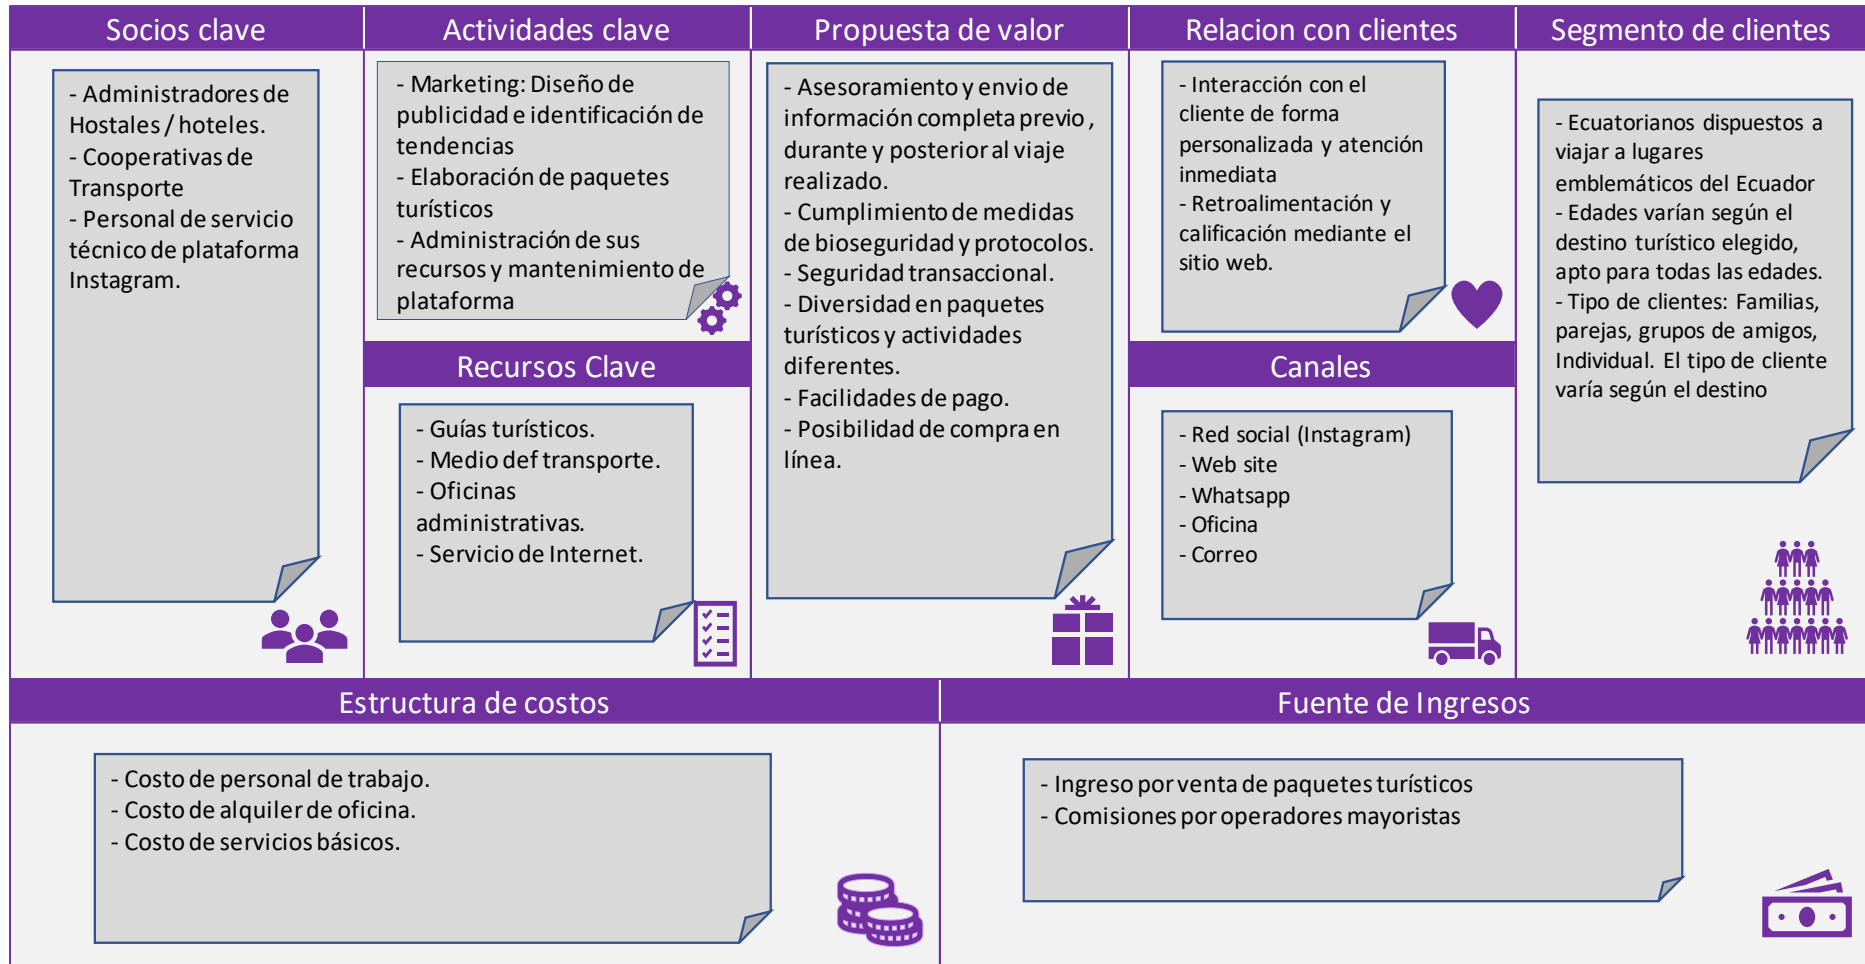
Socios clave

- Administradores de Hostales / hoteles.
- Cooperativas de Transporte
- Personal de servicio técnico de plataforma Instagram.

Actividades clave

- Marketing: Diseño de publicidad e identificación de tendencias
- Elaboración de paquetes turísticos
- Administración de sus recursos y mantenimiento de plataforma

Recursos Clave

- Guías turísticos.
- Medio def transporte.
- Oficinas administrativas.
- Servicio de Internet.

Propuesta de valor

- Asesoramiento y envio de información completa previo , durante y posterior al viaje realizado.
- Cumplimiento de medidas de bioseguridad y protocolos.
- Seguridad transaccional.
- Diversidad en paquetes turísticos y actividades diferentes.
- Facilidades de pago.
- Posibilidad de compra en línea.

Relacion con clientes

- Interacción con el cliente de forma personalizada y atención inmediata
- Retroalimentación y calificación mediante el sitio web.

Canales

- Red social (Instagram)
- Web site
- Whatsapp
- Oficina
- Correo

Segmento de clientes

- Ecuatorianos dispuestos a viajar a lugares emblemáticos del Ecuador
- Edades varían según el destino turístico elegido, apto para todas las edades.
- Tipo de clientes: Familias, parejas, grupos de amigos, Individual. El tipo de cliente varía según el destino

Estructura de costos

- Costo de personal de trabajo.
- Costo de alquiler de oficina.
- Costo de servicios básicos.

Fuente de Ingresos

- Ingreso por venta de paquetes turísticos
- Comisiones por operadores mayoristas